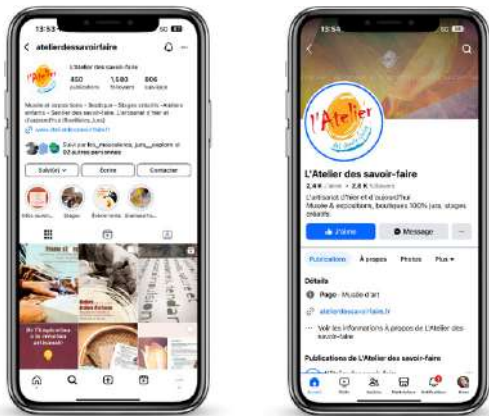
13:53
atelierdessavoirfaire
l'Atelier
L'Atelier des savoir-faire
450 publications
1 583 followers
806 suivi(e)s
Musée et expositions • Boutique • Stages créatifs • Ateliers enfants • Sentier des savoir-faire. L'artisanat d'hier et d'aujourd'hui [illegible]
www.atelierdessavoirfaire.fr
Suivi par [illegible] et 32 autres personnes
Suivi(e)
Écrire
Contacter
Mes savoir...
Stages
Événements
Expositions
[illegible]
Les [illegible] à la rencontre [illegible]

13:54
l'Atelier
L'Atelier des savoir-faire
2,4 K J'aime • 2,6 K followers
L'artisanat d'hier et d'aujourd'hui
Musée & expositions, boutiques 100% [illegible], stages créatifs
J'aime
Message
...
Publications
À propos
Photos
Plus
Détails
Page · Musée d'art
atelierdessavoirfaire.fr
Voir les informations À propos de L'Atelier des savoir-faire
Publications de L'Atelier des savoir-faire